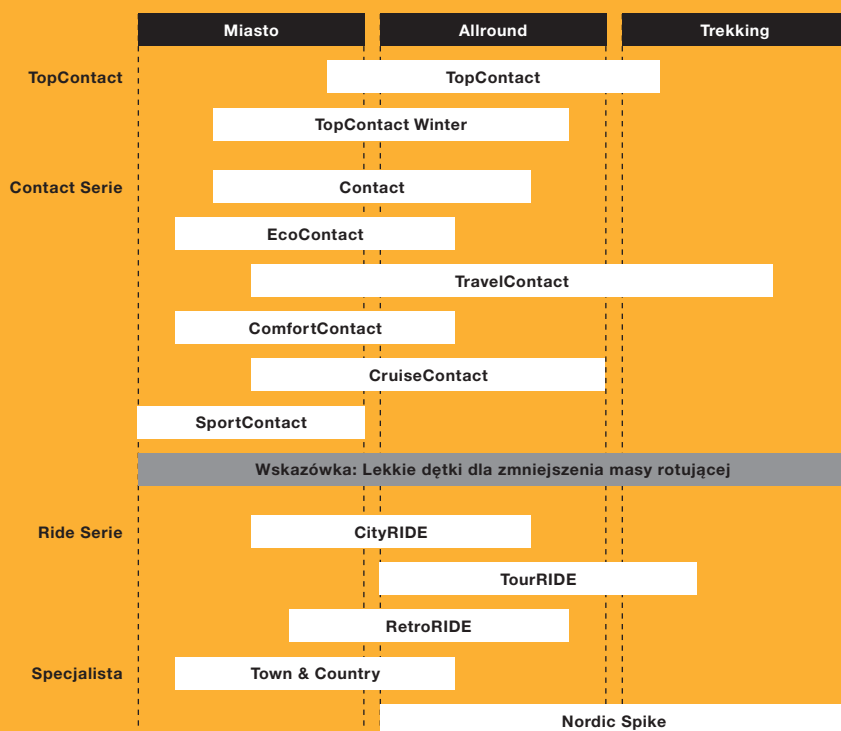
Miasto | Allround | Trekking

TopContact
TopContact
TopContact Winter

Contact Serie
Contact
EcoContact
TravelContact
ComfortContact
CruiseContact
SportContact

Wskazówka: Lekkie dętki dla zmniejszenia masy rotującej

Ride Serie
CityRIDE
TourRIDE
RetroRIDE

Specjalista
Town & Country
Nordic Spike